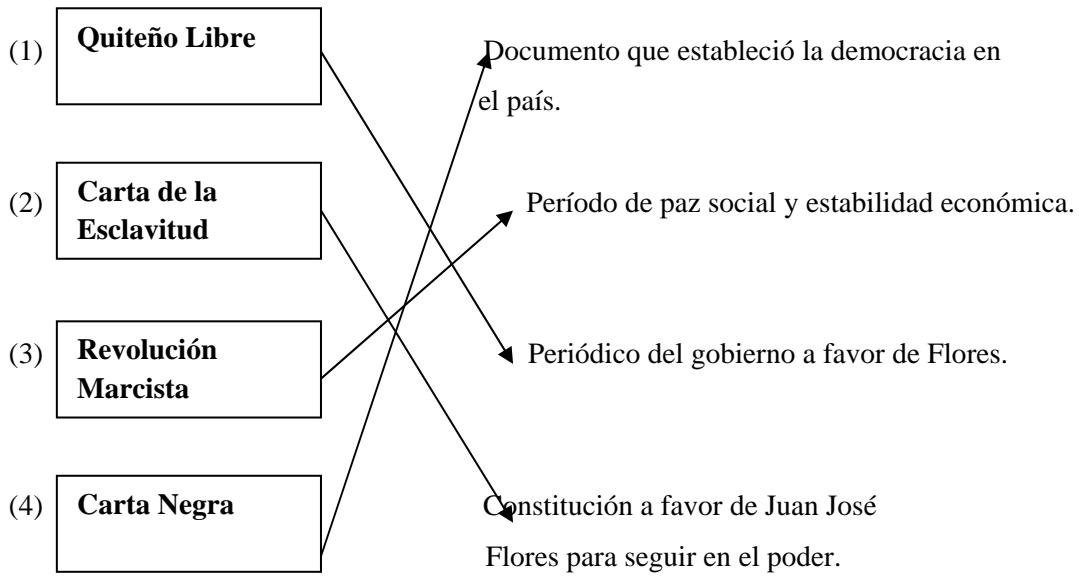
(1) **Quiteño Libre**

(2) **Carta de la Esclavitud**

(3) **Revolución Marcista**

(4) **Carta Negra**

Documento que estableció la democracia en el país.

Período de paz social y estabilidad económica.

Periódico del gobierno a favor de Flores.

Constitución a favor de Juan José Flores para seguir en el poder.